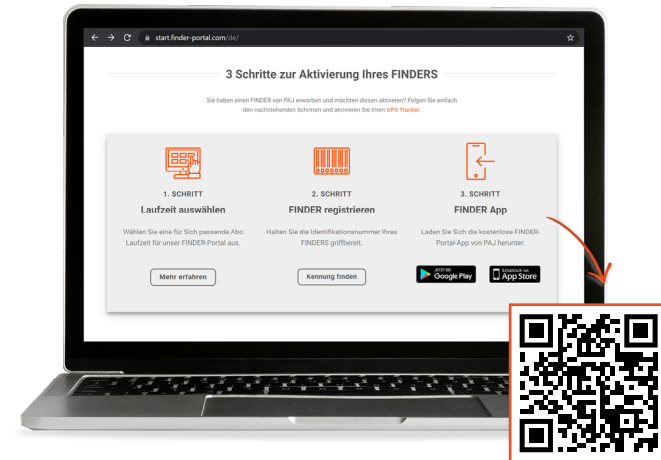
start.finder-portal.com/de/

3 Schritte zur Aktivierung Ihres FINDERS

Sie haben einen FINDER von PAJ erworben und möchten diesen aktivieren? Folgen Sie einfach den nachstehenden Schritten und aktivieren Sie Ihren GPS Tracker.

1. SCHRITT

Laufzeit auswählen

Wählen Sie eine für Sich passende Abo Laufzeit für unser FINDER-Portal aus.

Mehr erfahren

2. SCHRITT

FINDER registrieren

Halten Sie die Identifikationsnummer Ihres FINDERS griffbereit.

Kennung finden

3. SCHRITT

FINDER App

Laden Sie Sich die kostenlose FINDER-Portal-App von PAJ herunter.

JETZT BEI Google Play

Erhältlich im App Store